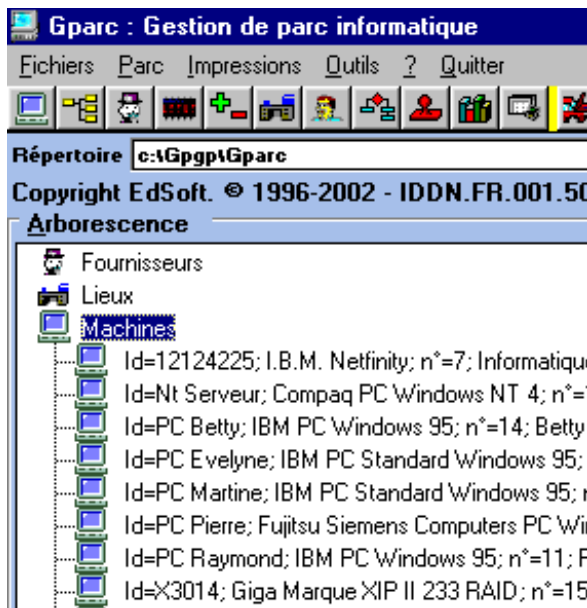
Gparc : Gestion de parc informatique

Fichiers Parc Impressions Outils ? Quitter

Répertoire c:\Gpgp\Gparc

Copyright EdSoft. © 1996-2002 - IDDN.FR.001.50

Arborescence

Fournisseurs

Lieux

Machines

Id=12124225; I.B.M. Netfinity; n°=7; Informatique

Id=Nt Serveur; Compaq PC Windows NT 4; n°=

Id=PC Betty; IBM PC Windows 95; n°=14; Betty

Id=PC Evelyne; IBM PC Standard Windows 95;

Id=PC Martine; IBM PC Standard Windows 95;

Id=PC Pierre; Fujitsu Siemens Computers PC Wi

Id=PC Raymond; IBM PC Windows 95; n°=11; F

Id=X3014; Giga Marque XIP II 233 RAID; n°=15